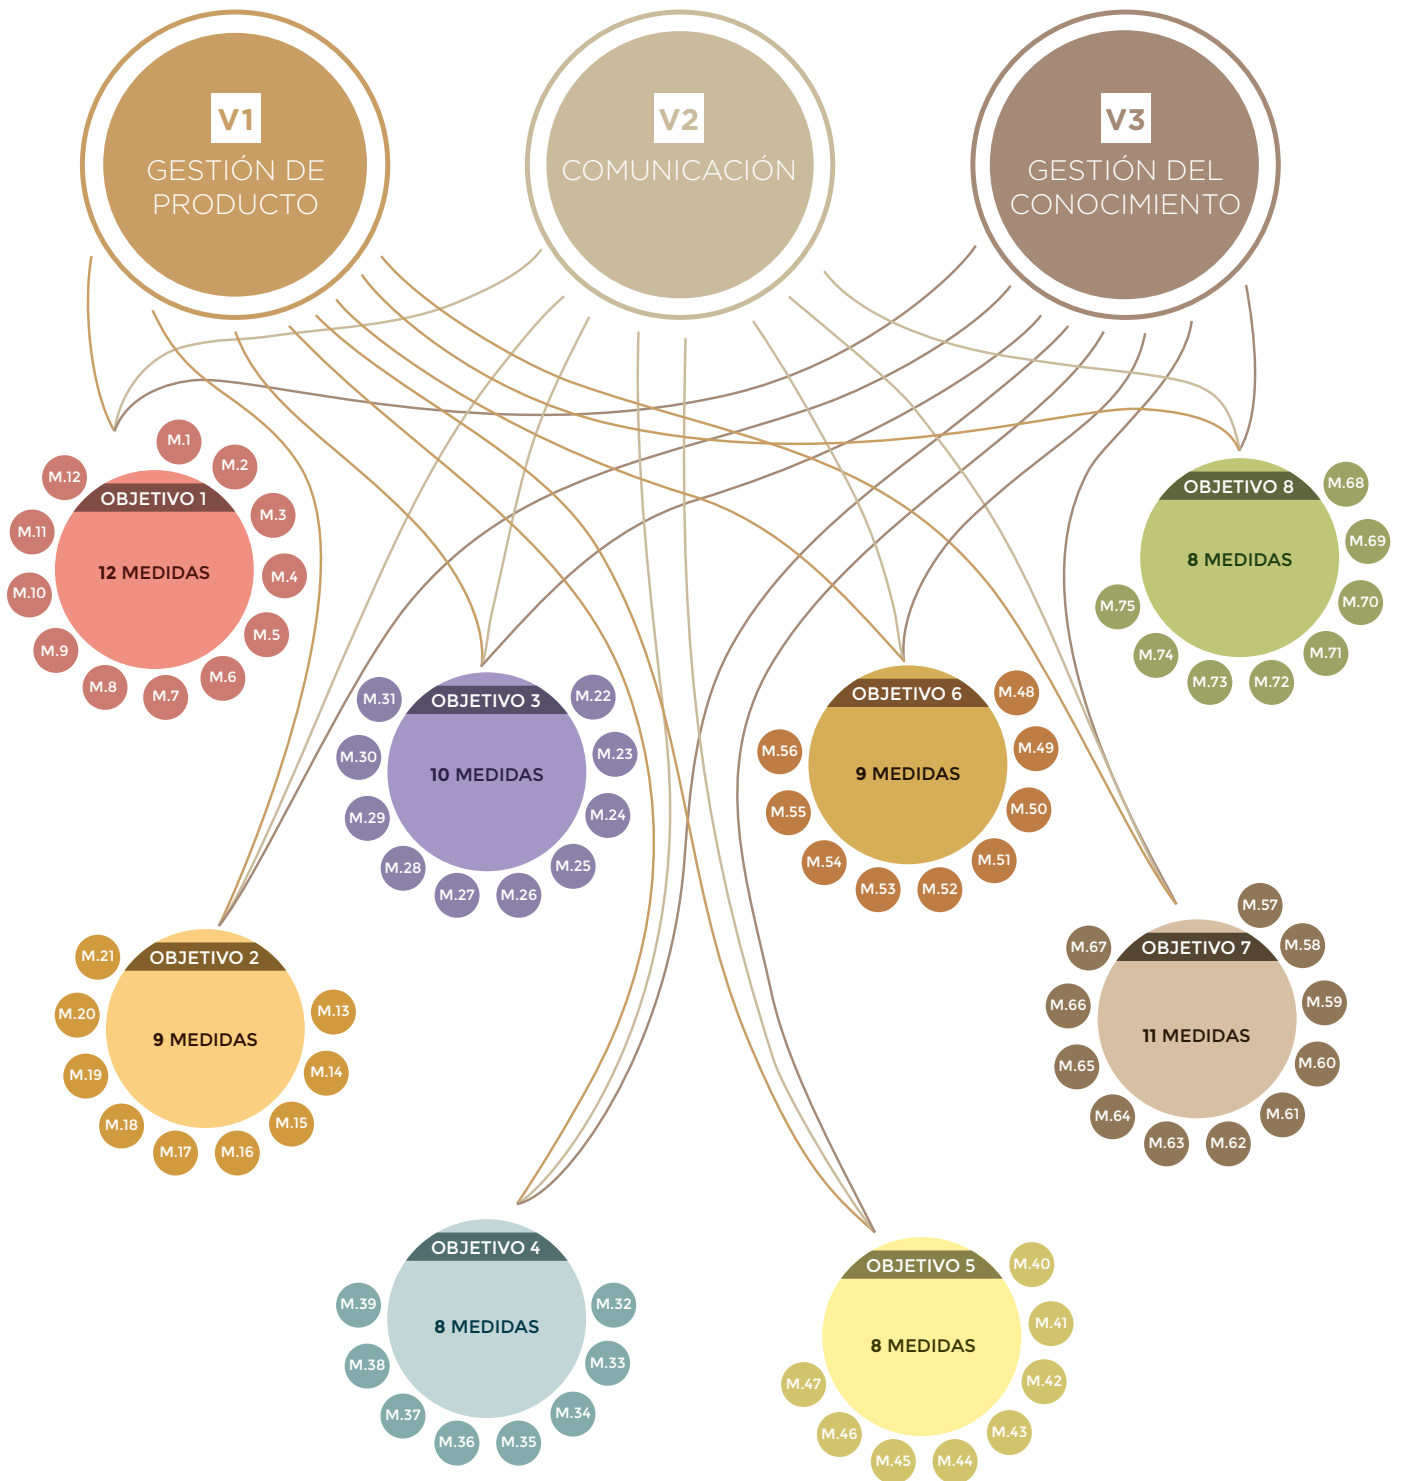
V1
GESTIÓN DE PRODUCTO

V2
COMUNICACIÓN

V3
GESTIÓN DEL CONOCIMIENTO

M.1 M.2 M.3 M.4 M.5 M.6 M.7 M.8 M.9 M.10 M.11 M.12
OBJETIVO 1
12 MEDIDAS

M.68 M.69 M.70 M.71 M.72 M.73 M.74 M.75
OBJETIVO 8
8 MEDIDAS

M.31 M.22 M.23 M.24 M.25 M.26 M.27 M.28 M.29 M.30
OBJETIVO 3
10 MEDIDAS

M.48 M.49 M.50 M.51 M.52 M.53 M.54 M.55 M.56
OBJETIVO 6
9 MEDIDAS

M.21 M.13 M.14 M.15 M.16 M.17 M.18 M.19 M.20
OBJETIVO 2
9 MEDIDAS

M.57 M.58 M.59 M.60 M.61 M.62 M.63 M.64 M.65 M.66 M.67
OBJETIVO 7
11 MEDIDAS

M.39 M.32 M.33 M.34 M.35 M.36 M.37 M.38
OBJETIVO 4
8 MEDIDAS

M.40 M.41 M.42 M.43 M.44 M.45 M.46 M.47
OBJETIVO 5
8 MEDIDAS